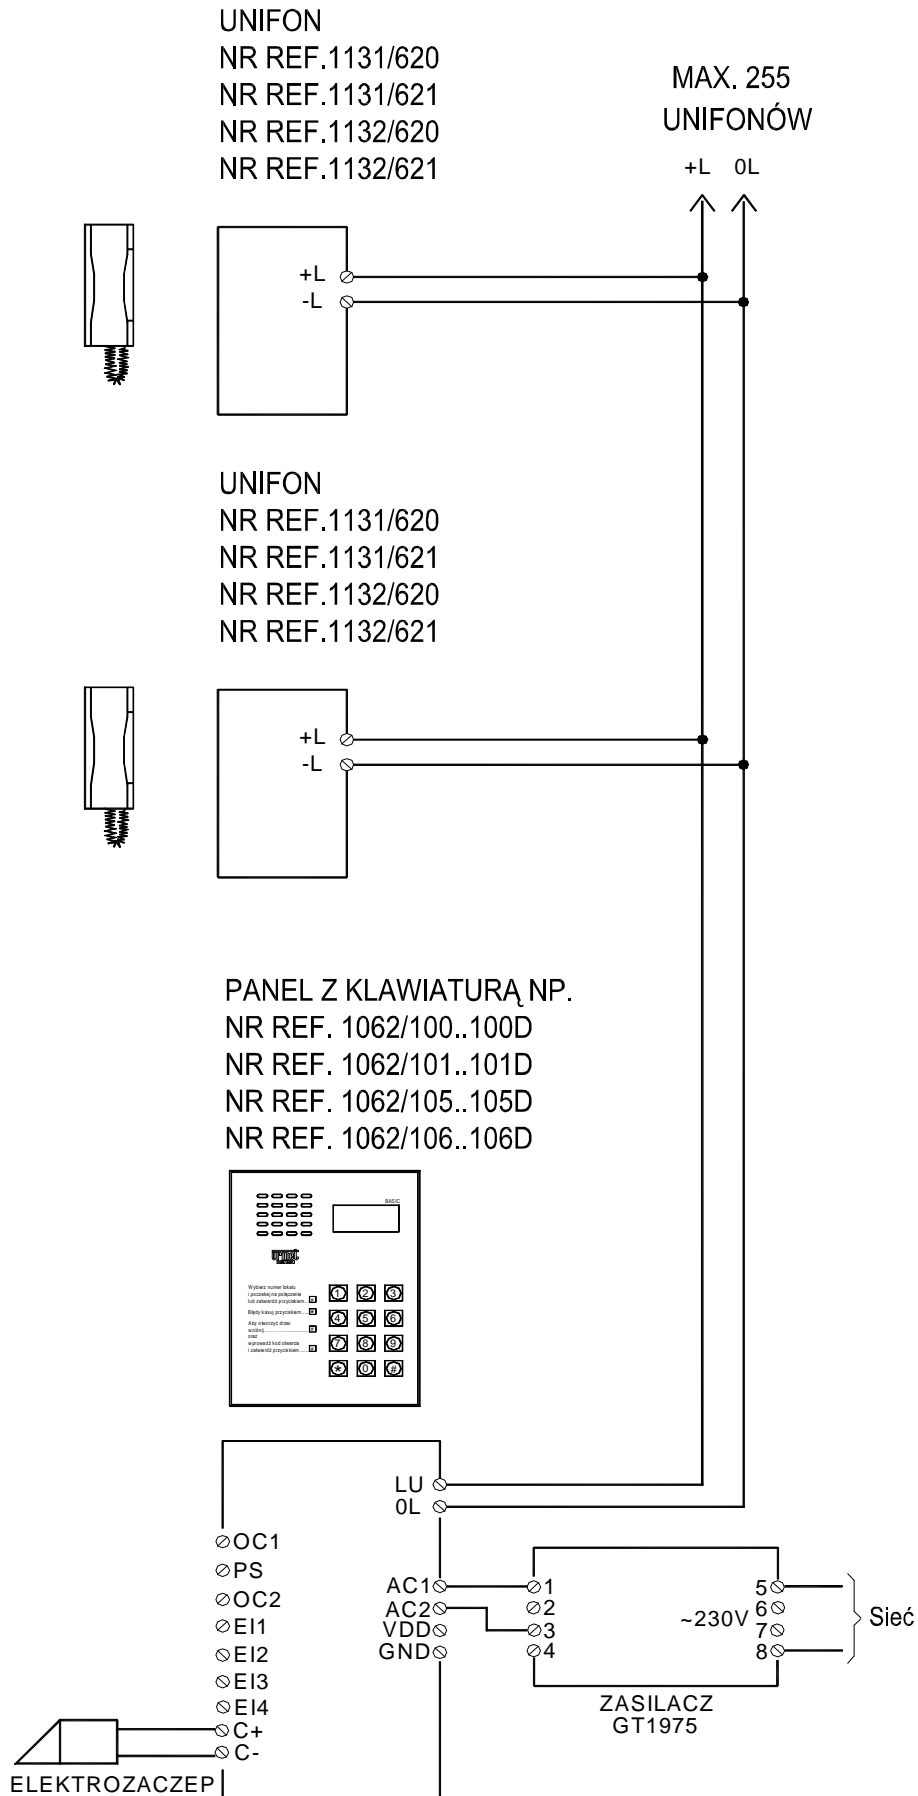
UNIFON
NR REF.1131/620
NR REF.1131/621
NR REF.1132/620
NR REF.1132/621

MAX. 255
UNIFONÓW

+L 0L

+L
-L

UNIFON
NR REF.1131/620
NR REF.1131/621
NR REF.1132/620
NR REF.1132/621

+L
-L

PANEL Z KLAWIATURĄ NP.
NR REF. 1062/100..100D
NR REF. 1062/101..101D
NR REF. 1062/105..105D
NR REF. 1062/106..106D

BASIC

Wybierz numer lokalu i poczekaj na połączenie lub zatwierdź przyciskiem
Błędy kasuj przyciskiem
Aby otworzyć drzwi wciśnij oraz wprowadź kod otwarcia i zatwierdź przyciskiem

1 2 3
4 5 6
7 8 9
* 0 #

LU
0L

OC1
PS
OC2
EI1
EI2
EI3
EI4
C+
C-

ELEKTROZACZEP

AC1
AC2
VDD
GND

1
2
3
4

~230V

5
6
7
8

Sieć

ZASILACZ
GT1975